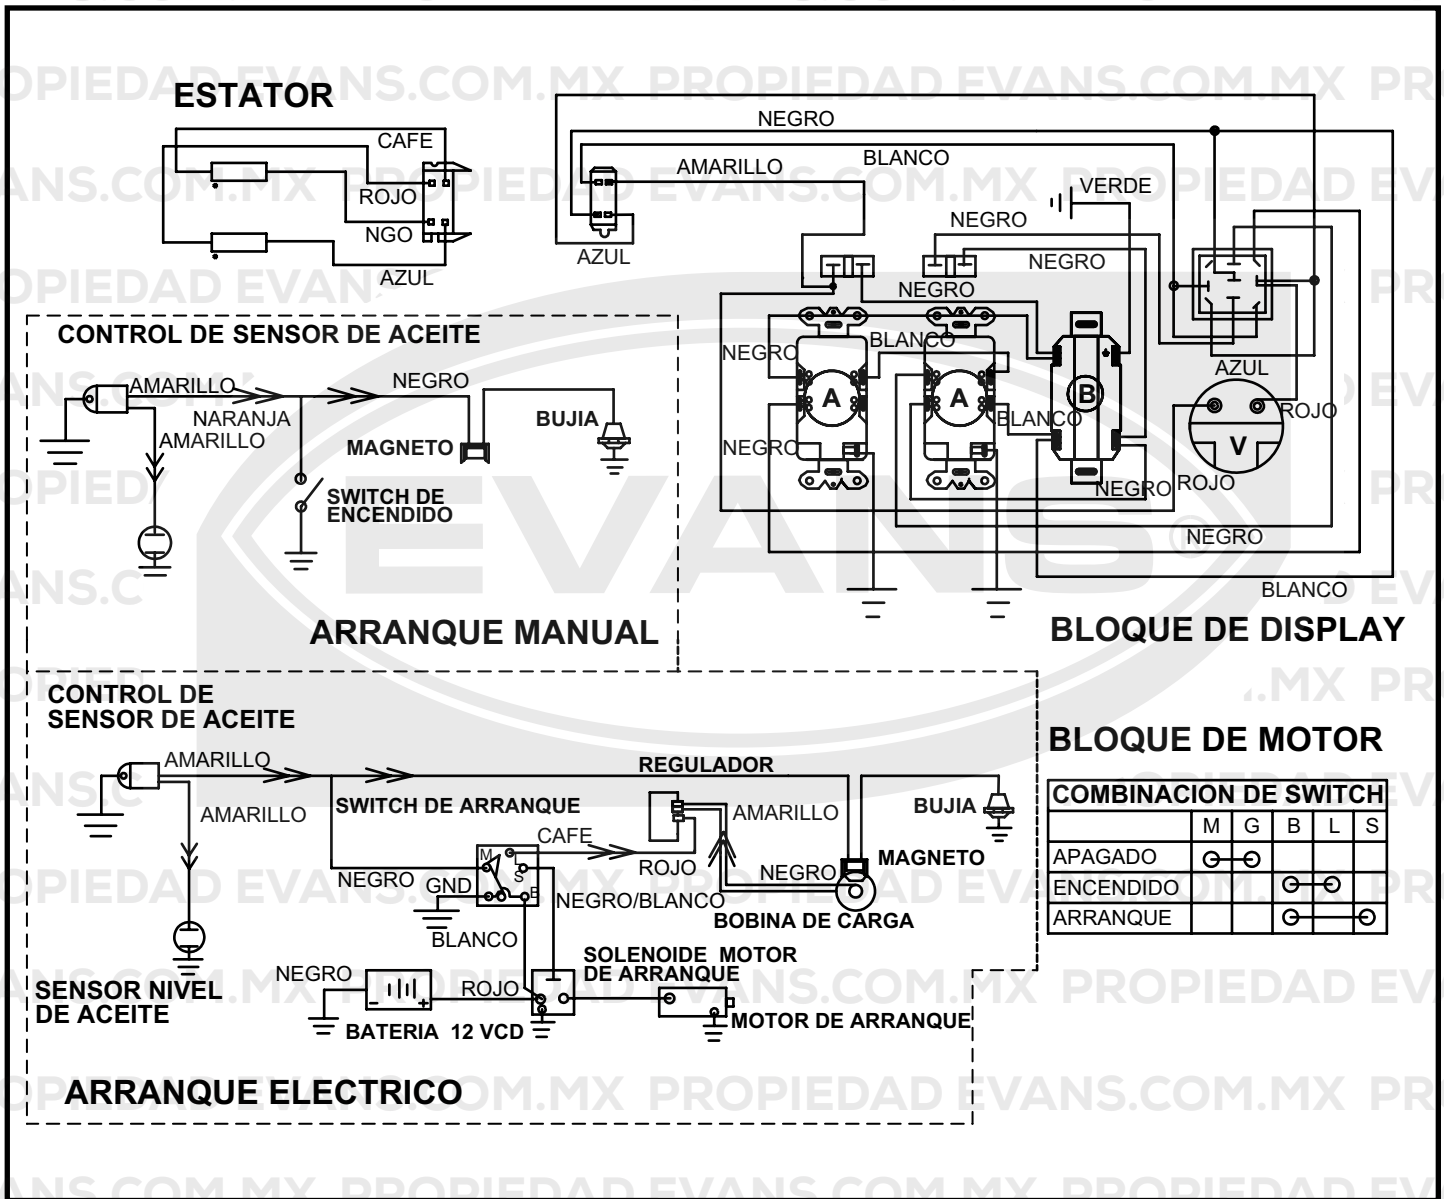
ESTATOR

CAFE
ROJO
NGO
AZUL

AZUL
NEGRO
AMARILLO
BLANCO
VERDE
NEGRO
NEGRO
NEGRO
BLANCO
NEGRO
NEGRO
A
A
B
BLANCO
AZUL
ROJO
V
ROJO
NEGRO
NEGRO
BLANCO

BLOQUE DE DISPLAY

CONTROL DE SENSOR DE ACEITE
AMARILLO
NARANJA
AMARILLO
NEGRO
MAGNETO
BUJIA
SWITCH DE ENCENDIDO

ARRANQUE MANUAL

BLOQUE DE MOTOR

CONTROL DE SENSOR DE ACEITE
AMARILLO
AMARILLO
REGULADOR
SWITCH DE ARRANQUE
AMARILLO
BUJIA
CAFE
M
S
B
ROJO
NEGRO
MAGNETO
NEGRO
GND
NEGRO/BLANCO
BOBINA DE CARGA
BLANCO
SOLENOIDE MOTOR DE ARRANQUE
NEGRO
ROJO
SENSOR NIVEL DE ACEITE
BATERIA 12 VCD
MOTOR DE ARRANQUE

| COMBINACION DE SWITCH | | | | | |
|---|---|---|---|---|---|
| | M | G | B | L | S |
| APAGADO | | | | | |
| ENCENDIDO | | | | | |
| ARRANQUE | | | | | |

ARRANQUE ELECTRICO

PROPIEDAD EVANS.COM.MX